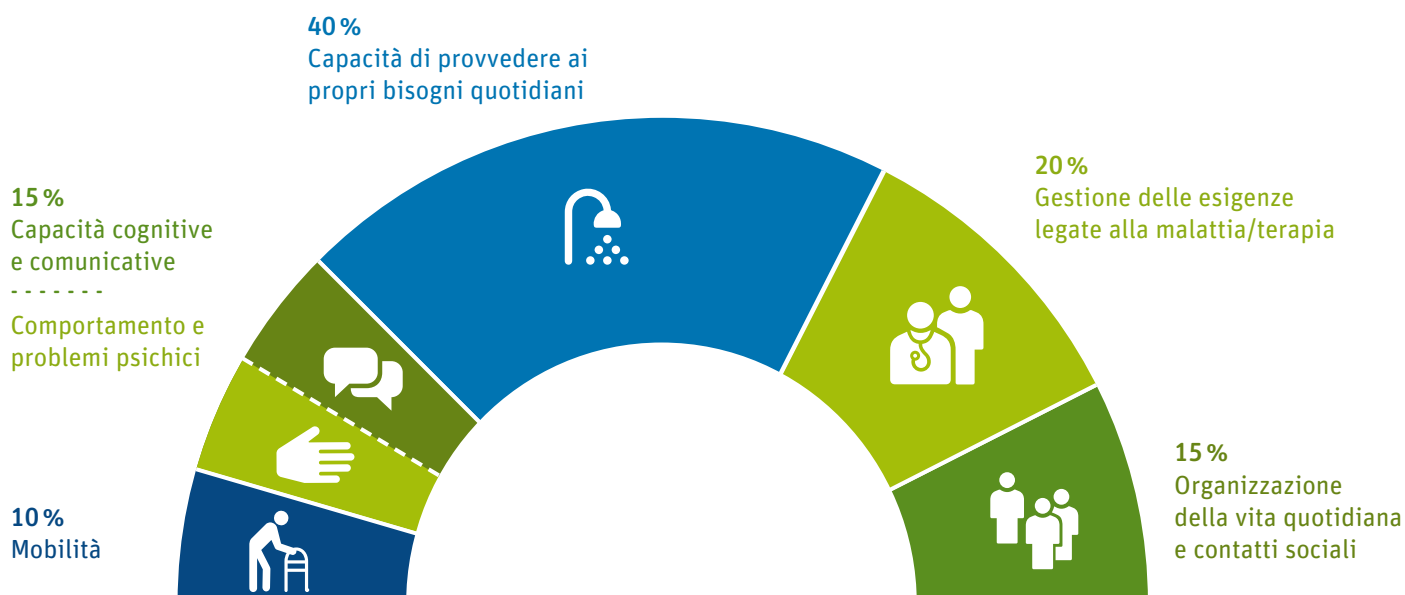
40 %
Capacità di provvedere ai propri bisogni quotidiani

15 %
Capacità cognitive e comunicative
- - - - - - -
Comportamento e problemi psichici

20 %
Gestione delle esigenze legate alla malattia/terapia

15 %
Organizzazione della vita quotidiana e contatti sociali

10 %
Mobilità